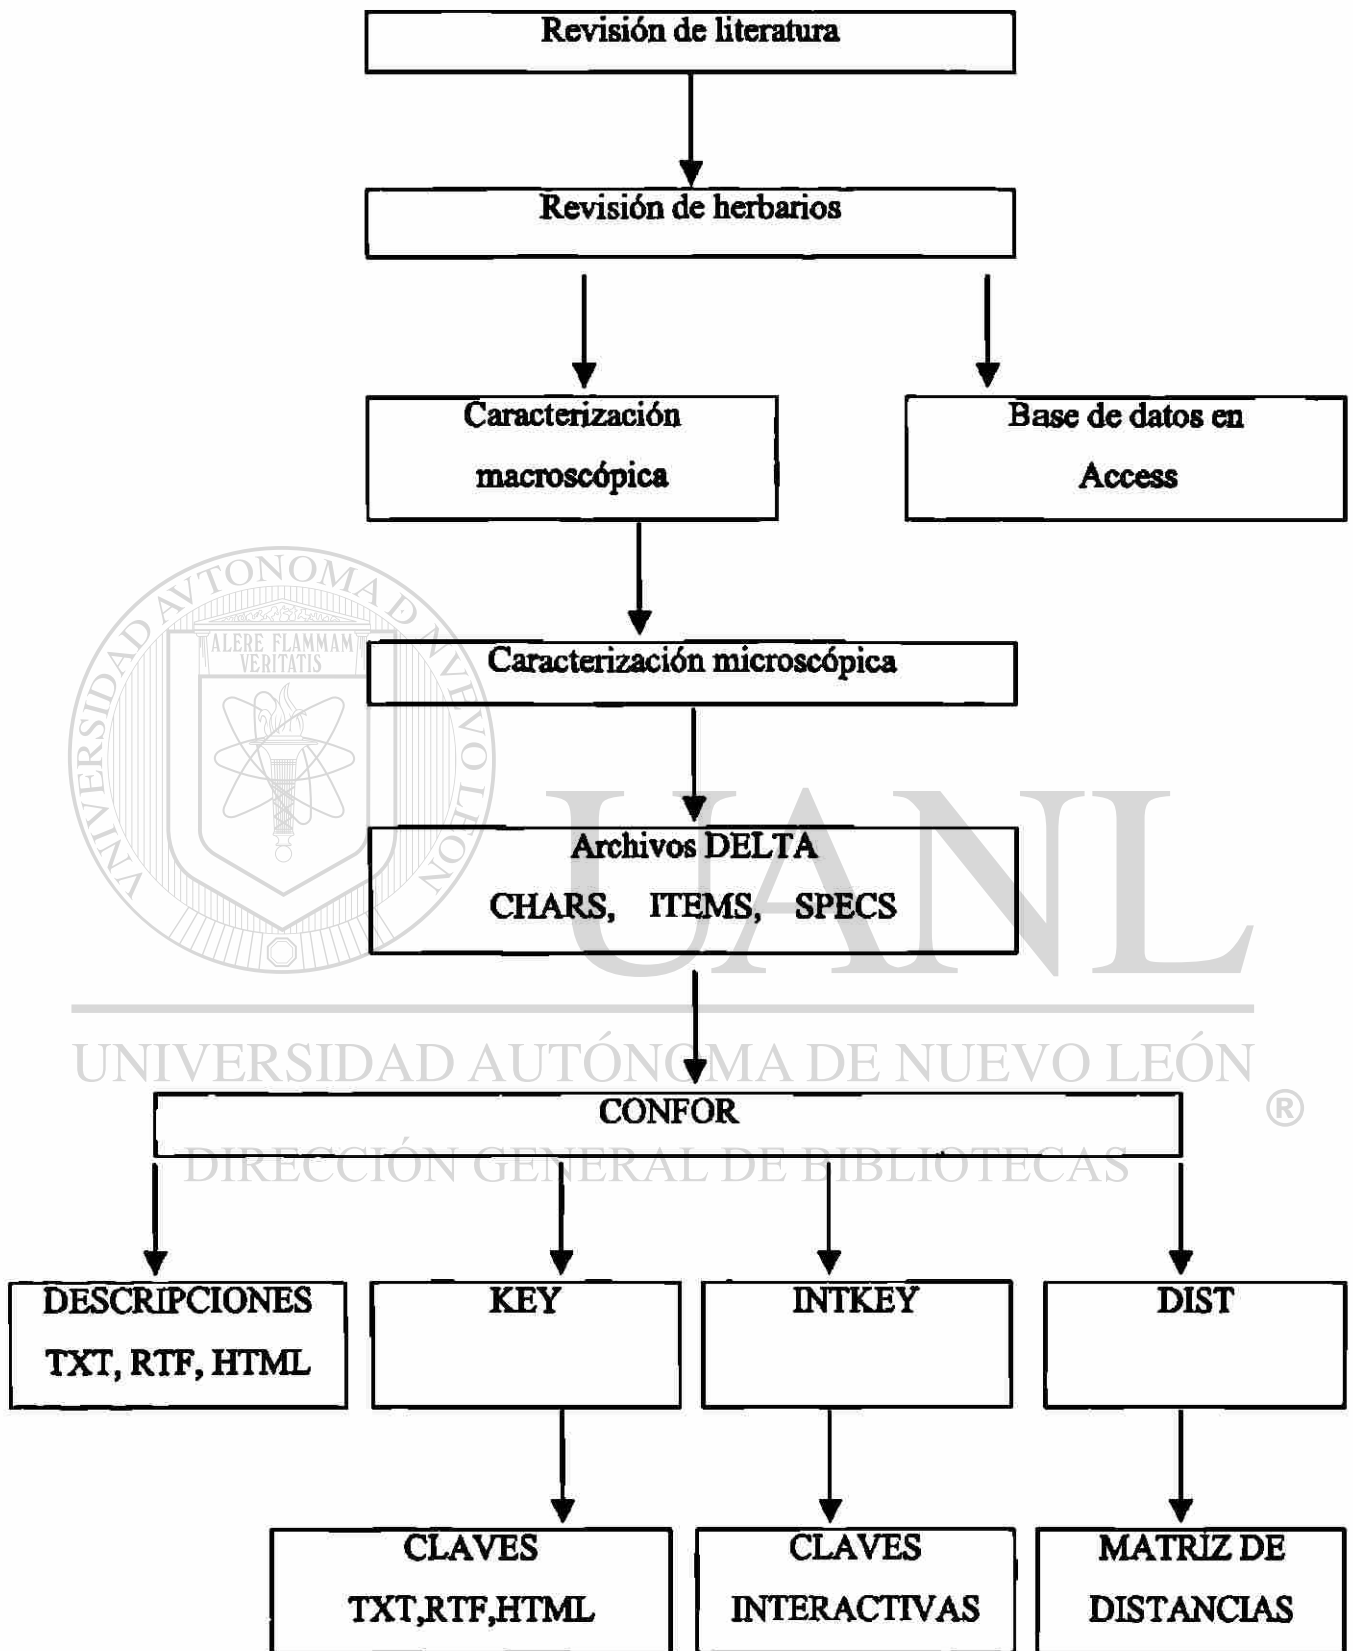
Revisión de literatura

Revisión de herbarios

Caracterización macroscópica

Base de datos en Access

Caracterización microscópica

Archivos DELTA
CHARS, ITEMS, SPECS

CONFOR

DESCRIPCIONES
TXT, RTF, HTML

KEY

INTKEY

DIST

CLAVES
TXT,RTF,HTML

CLAVES
INTERACTIVAS

MATRIZ DE
DISTANCIAS

ALERE FLAMMAM VERITATIS
UNIVERSIDAD AUTÓNOMA DE NUEVO LEÓN
UANL
UNIVERSIDAD AUTÓNOMA DE NUEVO LEÓN ®
DIRECCIÓN GENERAL DE BIBLIOTECAS